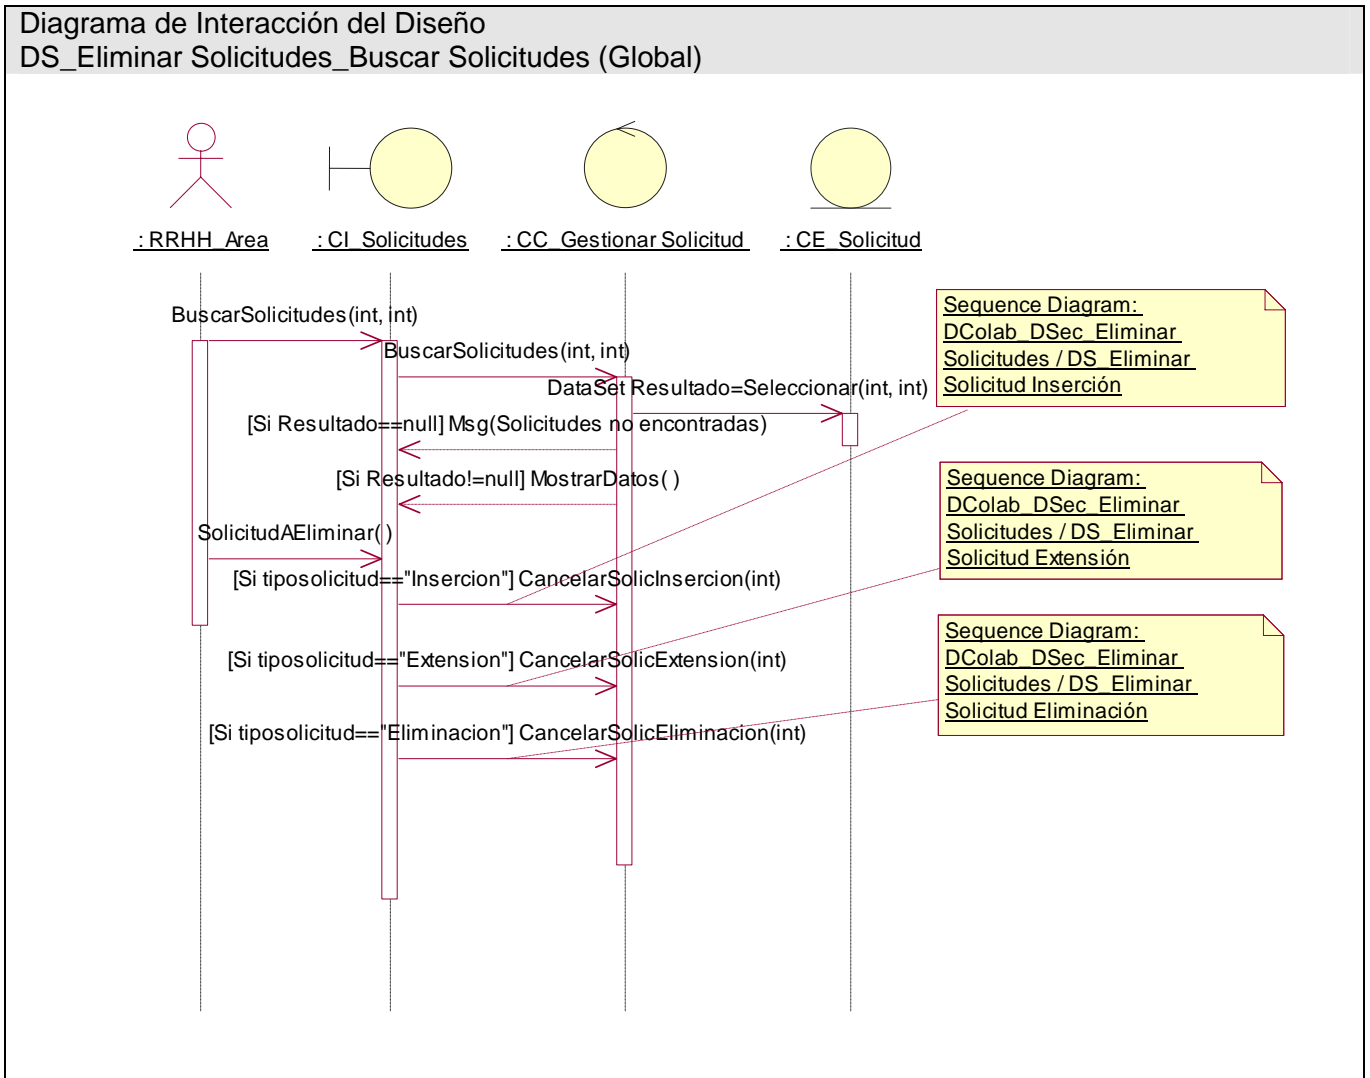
Diagrama de Interacción del Diseño
DS_Eliminar Solicitudes_Buscar Solicitudes (Global)

: RRHH_Area
: CI_Solicitudes
: CC_Gestionar Solicitud
: CE_Solicitud

BuscarSolicitudes(int, int)
BuscarSolicitudes(int, int)
DataSet Resultado=Seleccionar(int, int)
[Si Resultado==null] Msg(Solicitudes no encontradas)
[Si Resultado!=null] MostrarDatos( )
SolicitudAEliminar( )
[Si tiposolicitud=="Insercion"] CancelarSolicInsercion(int)
[Si tiposolicitud=="Extension"] CancelarSolicExtension(int)
[Si tiposolicitud=="Eliminacion"] CancelarSolicEliminacion(int)

Sequence Diagram: DColab_DSec_Eliminar Solicitudes / DS_Eliminar Solicitud Inserción

Sequence Diagram: DColab_DSec_Eliminar Solicitudes / DS_Eliminar Solicitud Extensión

Sequence Diagram: DColab_DSec_Eliminar Solicitudes / DS_Eliminar Solicitud Eliminación